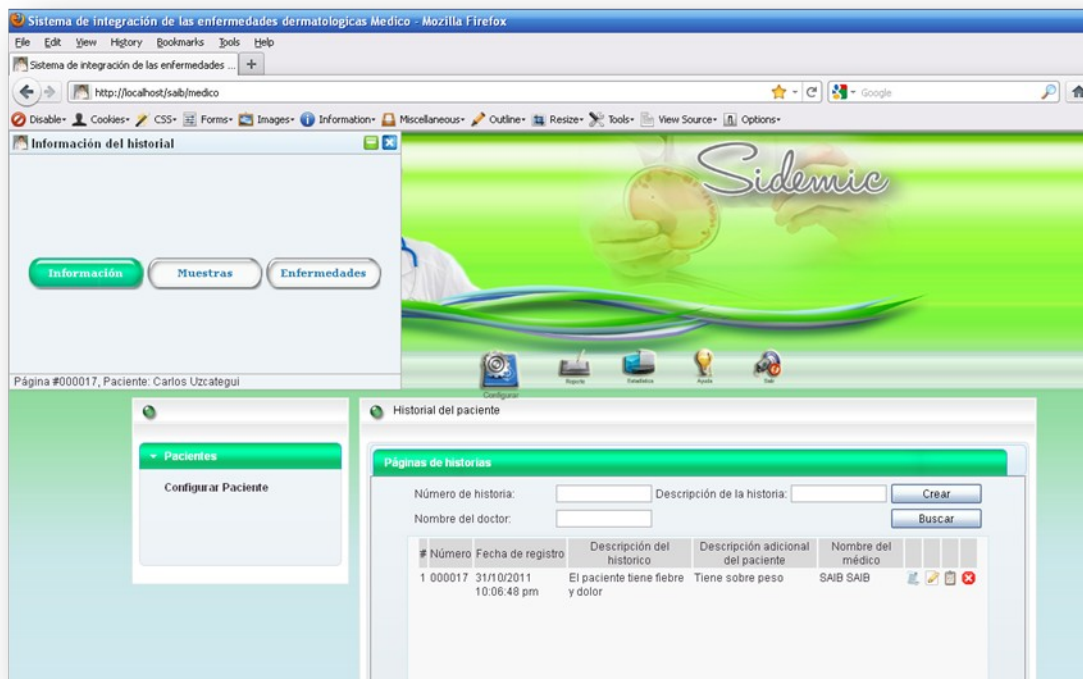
Sistema de integración de las enfermedades dermatologicas Medico - Mozilla Firefox

File Edit View History Bookmarks Tools Help

Sistema de integración de las enfermedades ... +

http://localhost/saib/medico

Google

Disable Cookies CSS Forms Images Information Miscellaneous Outline Resize Tools View Source Options

Información del historial

Información Muestras Enfermedades

Página #000017, Paciente: Carlos Uzcategui

Sidemic

Configurar Reporte Estadística Ayuda Salir

Pacientes

Configurar Paciente

Historial del paciente

Páginas de historias

Número de historia: Descripción de la historia: Crear

Nombre del doctor: Buscar

| # | Número | Fecha de registro | Descripción del historico | Descripción adicional del paciente | Nombre del médico |
|---|---|---|---|---|---|
| 1 | 000017 | 31/10/2011 10:06:48 pm | El paciente tiene flebre y dolor | Tiene sobre peso | SAIB SAIB |